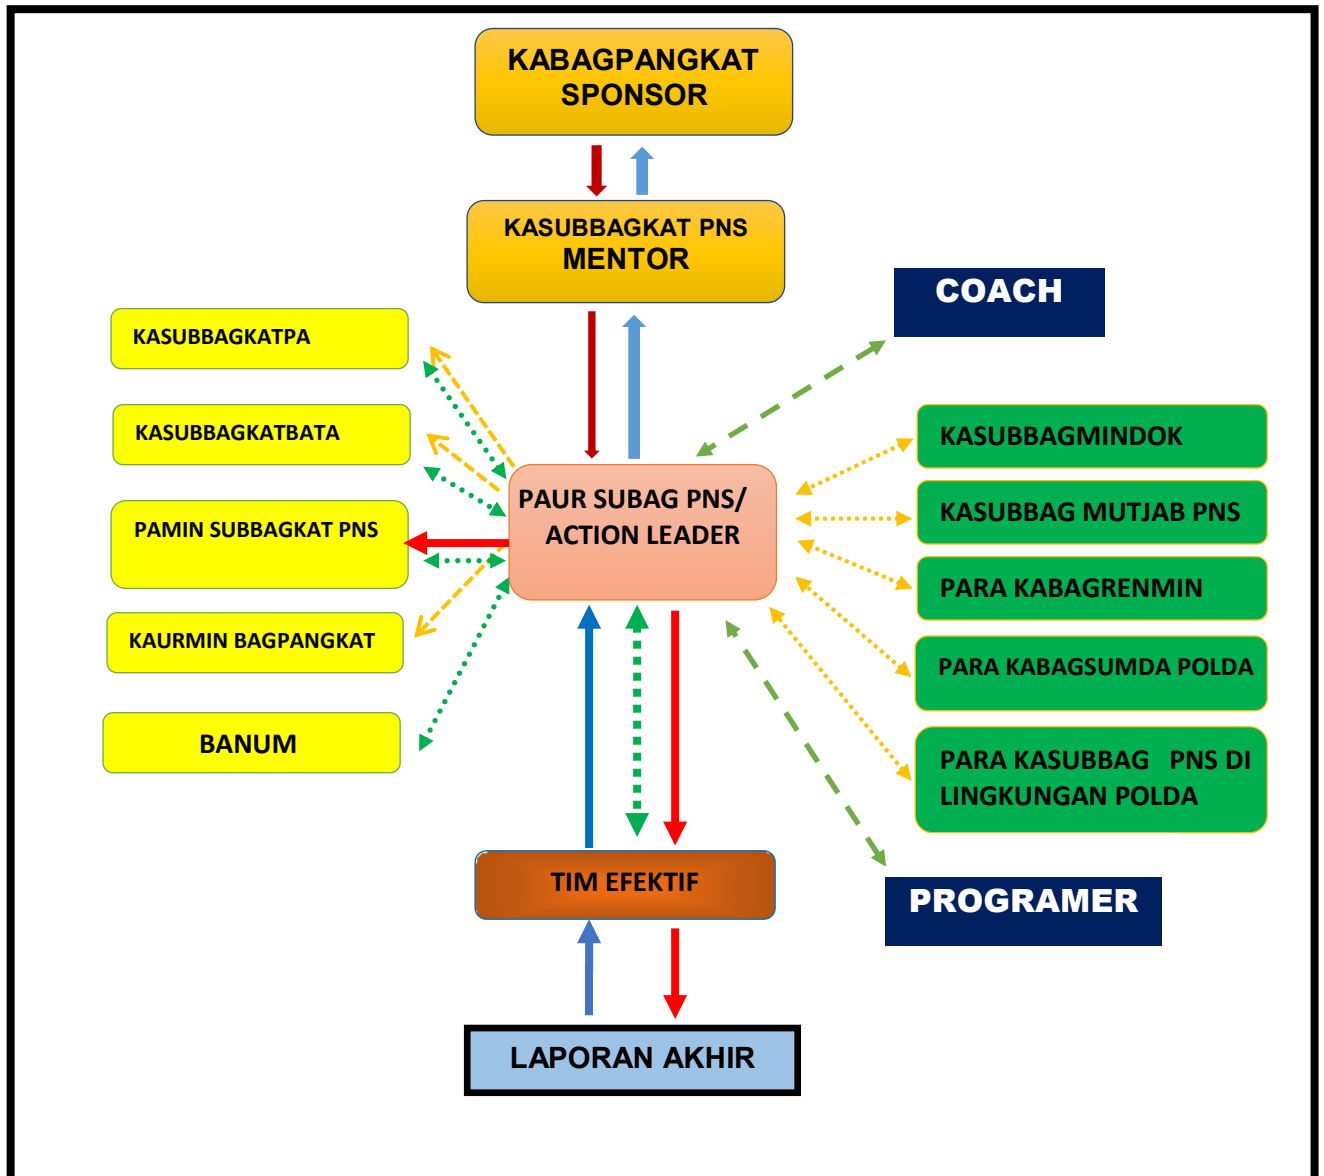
KABAGPANGKAT SPONSOR

KASUBBAGKAT PNS MENTOR

COACH

KASUBBAGKATPA

KASUBBAGKATBATA

PAMIN SUBBAGKAT PNS

KAURMIN BAGPANGKAT

BANUM

PAUR SUBAG PNS/ ACTION LEADER

KASUBBAGMINDOK

KASUBBAG MUTJAB PNS

PARA KABAGRENMIN

PARA KABAGSUMDA POLDA

PARA KASUBBAG PNS DI LINGKUNGAN POLDA

TIM EFEKTIF

PROGRAMER

LAPORAN AKHIR